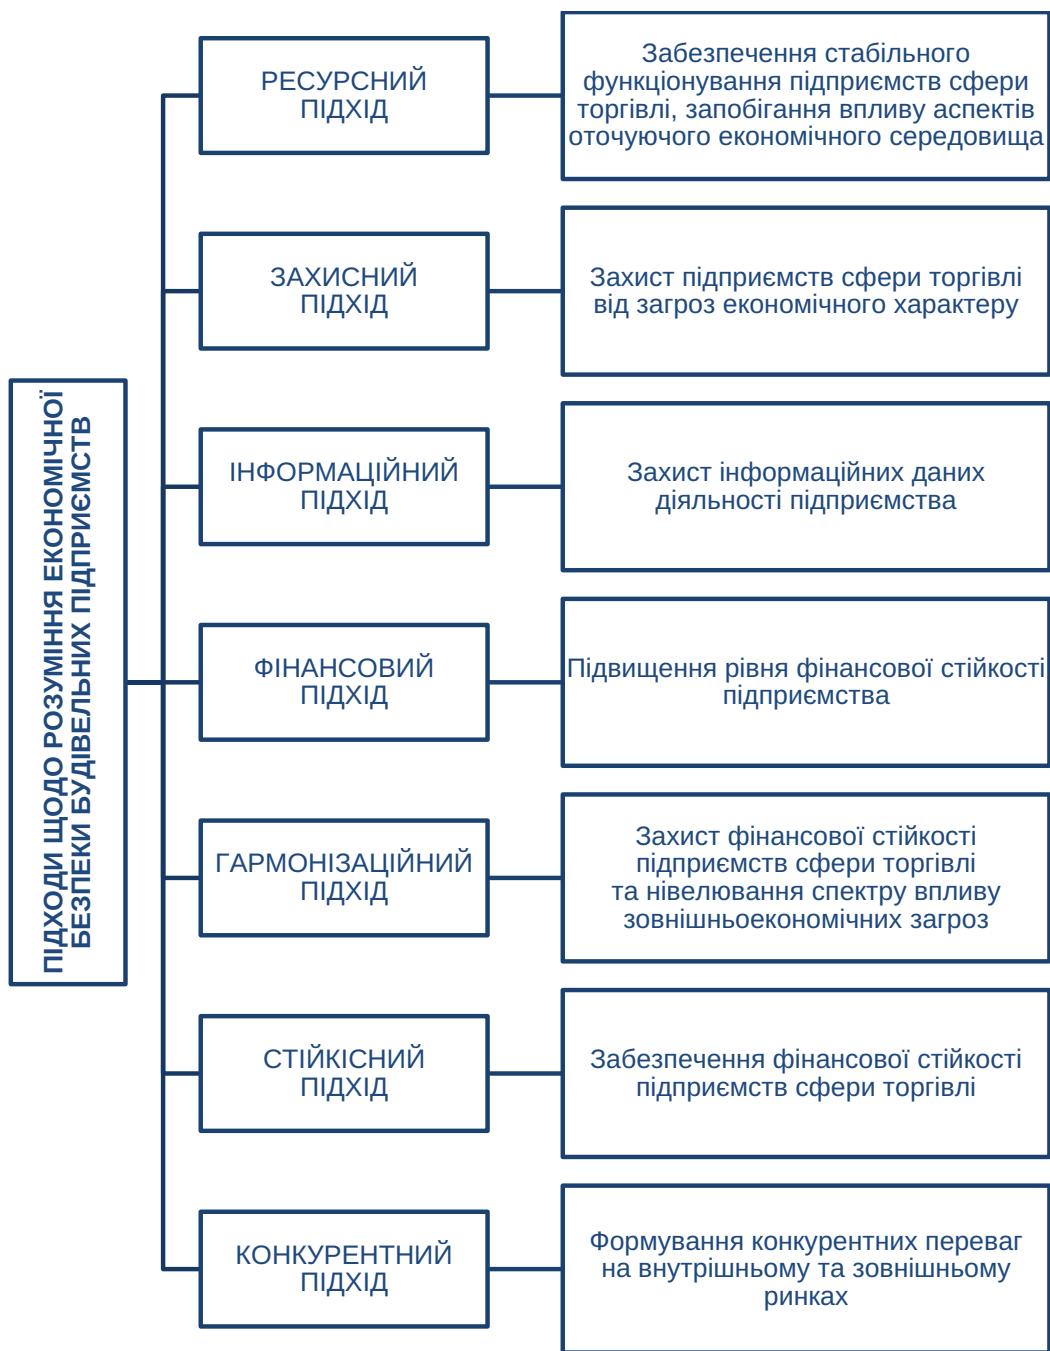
ПІДХОДИ ЩОДО РОЗУМІННЯ ЕКОНОМІЧНОЇ БЕЗПЕКИ БУДІВЕЛЬНИХ ПІДПРИЄМСТВ

РЕСУРСНИЙ ПІДХІД

Забезпечення стабільного функціонування підприємств сфери торгівлі, запобігання впливу аспектів оточуючого економічного середовища

ЗАХИСНИЙ ПІДХІД

Захист підприємств сфери торгівлі від загроз економічного характеру

ІНФОРМАЦІЙНИЙ ПІДХІД

Захист інформаційних даних діяльності підприємства

ФІНАНСОВИЙ ПІДХІД

Підвищення рівня фінансової стійкості підприємства

ГАРМОНІЗАЦІЙНИЙ ПІДХІД

Захист фінансової стійкості підприємств сфери торгівлі та нівелювання спектру впливу зовнішньоекономічних загроз

СТІЙКІСНИЙ ПІДХІД

Забезпечення фінансової стійкості підприємств сфери торгівлі

КОНКУРЕНТНИЙ ПІДХІД

Формування конкурентних переваг на внутрішньому та зовнішньому ринках